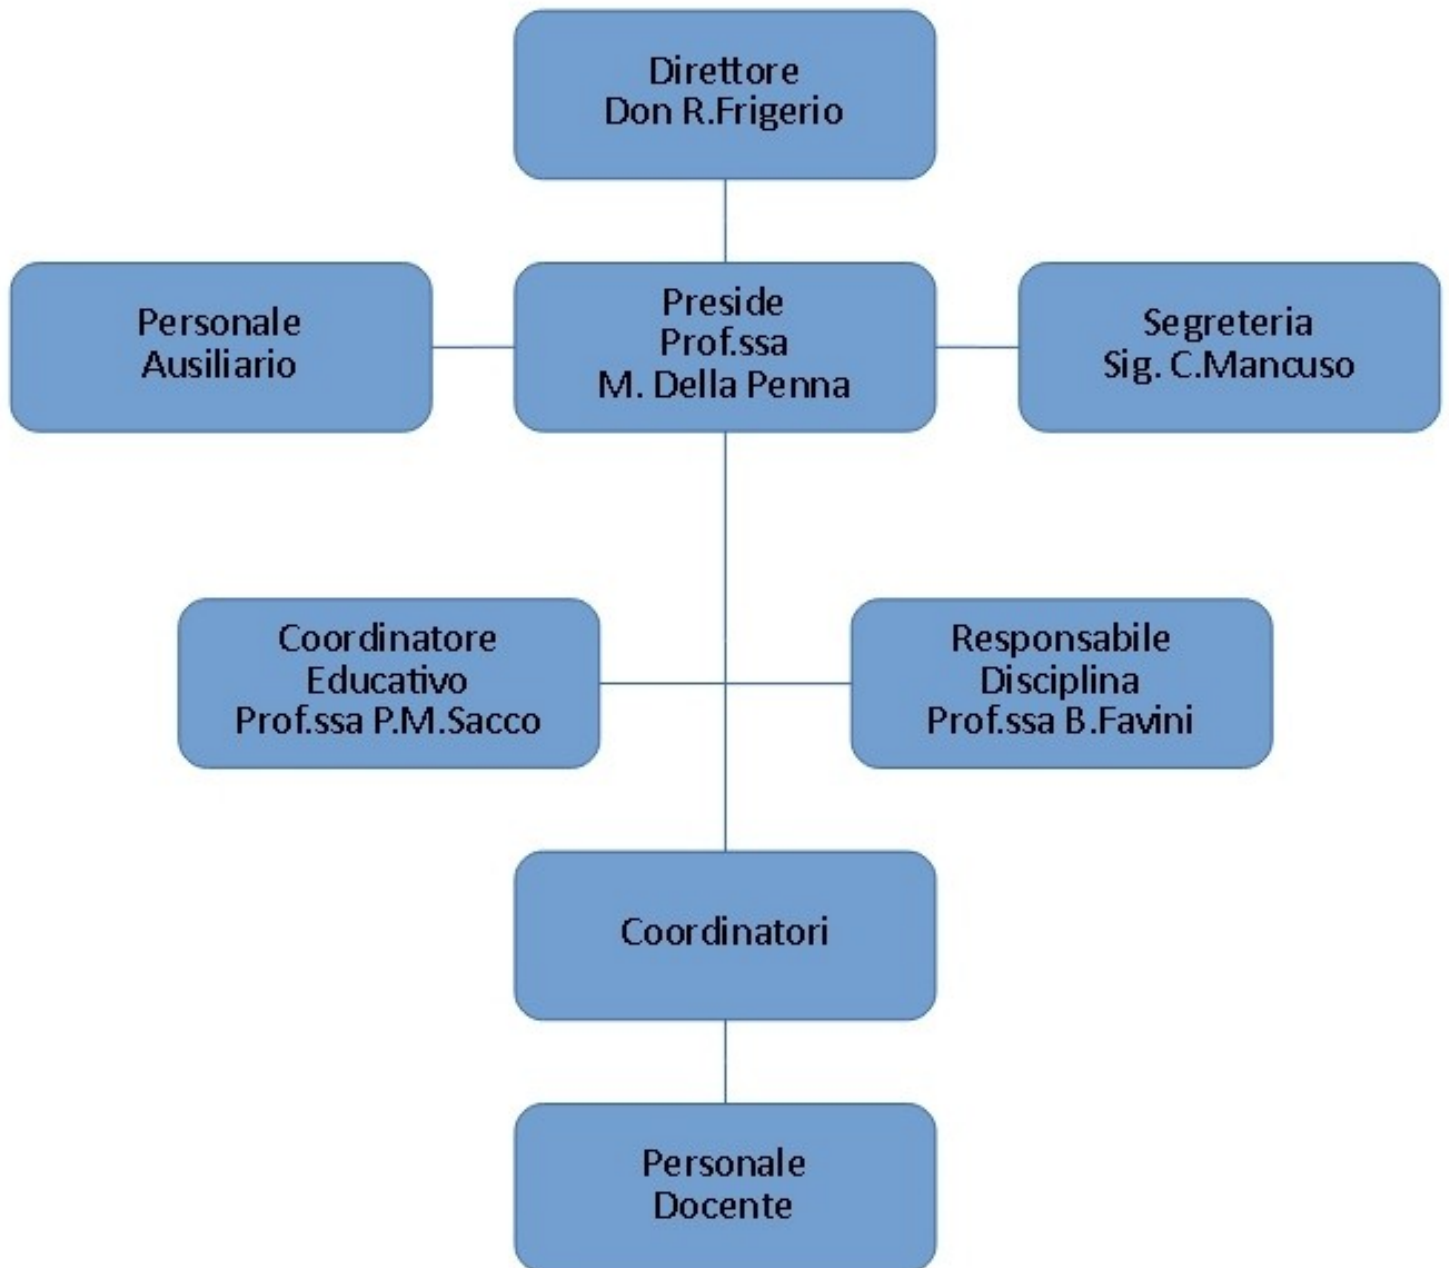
Direttore
Don R.Frigerio

Personale
Ausiliario

Preside
Prof.ssa
M. Della Penna

Segreteria
Sig. C.Mancuso

Coordinatore
Educativo
Prof.ssa P.M.Sacco

Responsabile
Disciplina
Prof.ssa B.Favini

Coordinatori

Personale
Docente